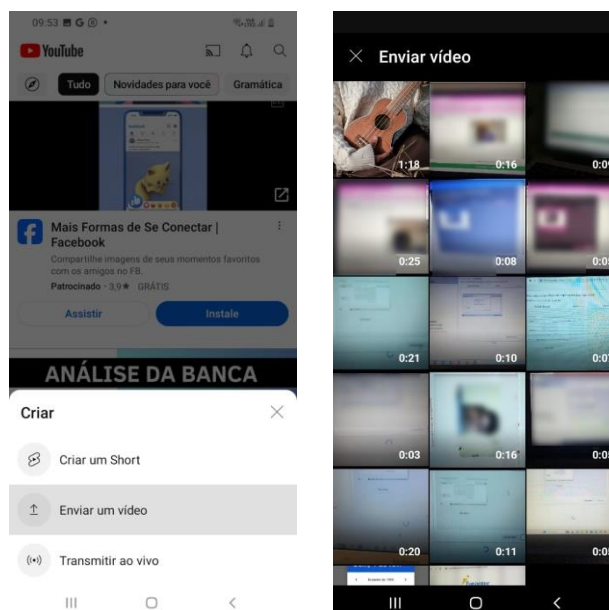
09:53

YouTube

Tudo
Novidades para você
Gramática

Mais Formas de Se Conectar | Facebook
Compartilhe imagens de seus momentos favoritos com os amigos no FB.
Patrocinado · 3,9 ★ GRÁTIS

Assistir
Instale

ANÁLISE DA BANCA

Criar

Criar um Short

Enviar um vídeo

Transmitir ao vivo

Enviar vídeo

1:18
0:16
0:0
0:25
0:08
0:0
0:21
0:10
0:0
0:03
0:16
0:0
0:20
0:11
0:0